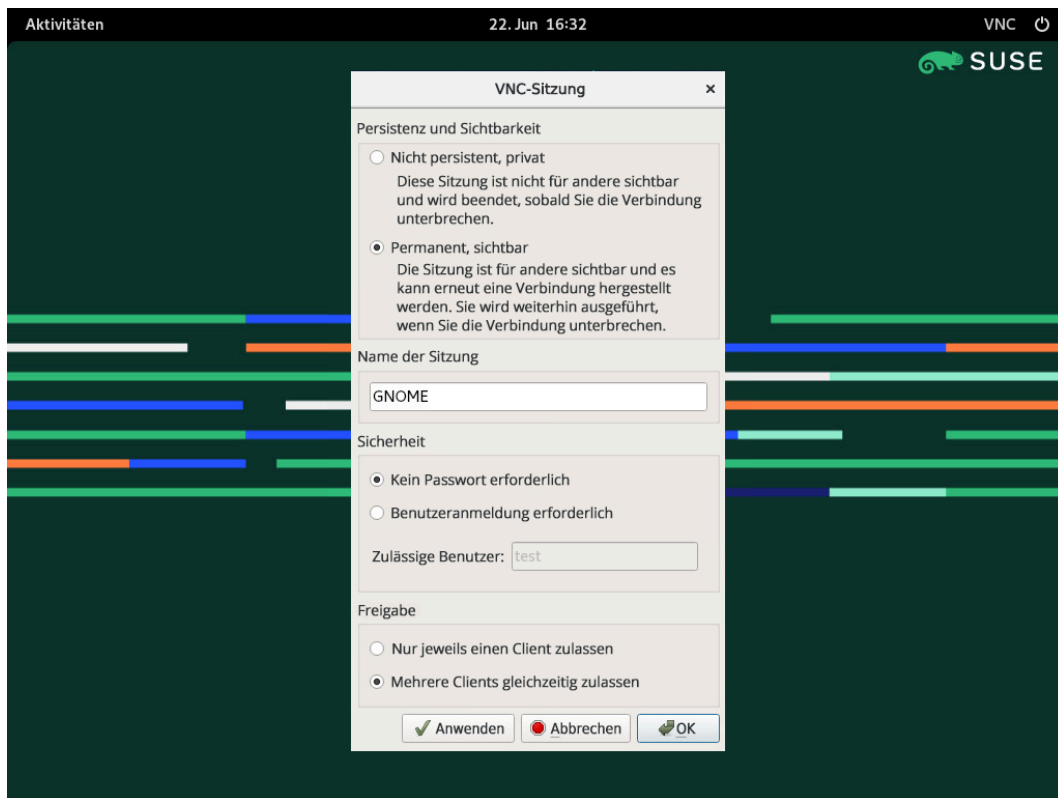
Aktivitäten

22. Jun 16:32

VNC

SUSE

VNC-Sitzung ×

Persistenz und Sichtbarkeit

Nicht persistent, privat
Diese Sitzung ist nicht für andere sichtbar und wird beendet, sobald Sie die Verbindung unterbrechen.

Permanent, sichtbar
Die Sitzung ist für andere sichtbar und es kann erneut eine Verbindung hergestellt werden. Sie wird weiterhin ausgeführt, wenn Sie die Verbindung unterbrechen.

Name der Sitzung

GNOME

Sicherheit

Kein Passwort erforderlich

Benutzeranmeldung erforderlich

Zulässige Benutzer: test

Freigabe

Nur jeweils einen Client zulassen

Mehrere Clients gleichzeitig zulassen

Anwenden Abbrechen OK